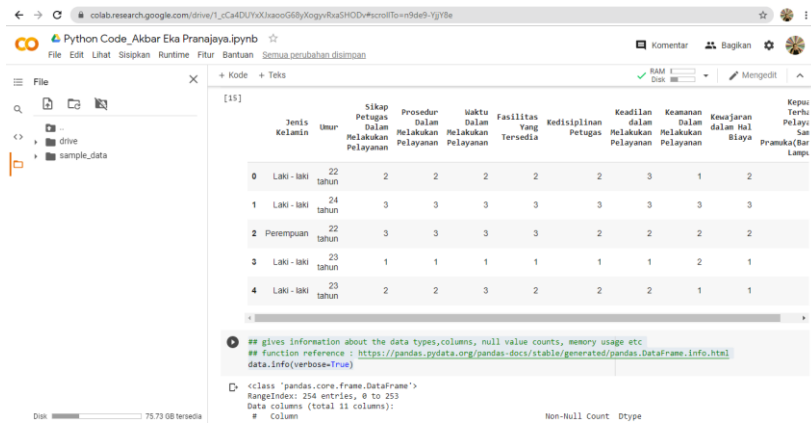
colab.research.google.com/drive/1_cCa4DUYxXJxaooG68yXogyvRxaSHODv#scrollTo=n9de9-YjjY8e

Python Code_Akbar Eka Pranajaya.ipynb
File Edit Lihat Sisipkan Runtime Fitur Bantuan Semua perubahan disimpan

Komentar Bagikan

File

+ Kode + Teks

RAM
Disk

Mengedit

..
drive
sample_data

[15]

| | Jenis Kelamin | Umur | Sikap Petugas Dalam Melakukan Pelayanan | Prosedur Dalam Melakukan Pelayanan | Waktu Dalam Melakukan Pelayanan | Fasilitas Yang Tersedia | Kedisiplinan Petugas | Keadilan dalam Melakukan Pelayanan | Keamanan Dalam Melakukan Pelayanan | Kewajaran dalam Hal Biaya | Kepua Terha Pelaya San Pramuka(Bar Lampu |
|---|---|---|---|---|---|---|---|---|---|---|---|
| 0 | Laki - laki | 22 tahun | 2 | 2 | 2 | 2 | 2 | 3 | 1 | 2 | |
| 1 | Laki - laki | 24 tahun | 3 | 3 | 3 | 3 | 3 | 3 | 3 | 3 | |
| 2 | Perempuan | 22 tahun | 3 | 3 | 3 | 3 | 2 | 2 | 2 | 2 | |
| 3 | Laki - laki | 23 tahun | 1 | 1 | 1 | 1 | 1 | 1 | 2 | 1 | |
| 4 | Laki - laki | 23 tahun | 2 | 2 | 3 | 2 | 2 | 2 | 1 | 1 | |

## gives information about the data types,columns, null value counts, memory usage etc
## function reference : https://pandas.pydata.org/pandas-docs/stable/generated/pandas.DataFrame.info.html
data.info(verbose=True)

<class 'pandas.core.frame.DataFrame'>
RangeIndex: 254 entries, 0 to 253
Data columns (total 11 columns):
 # Column Non-Null Count Dtype

Disk 75.73 GB tersedia